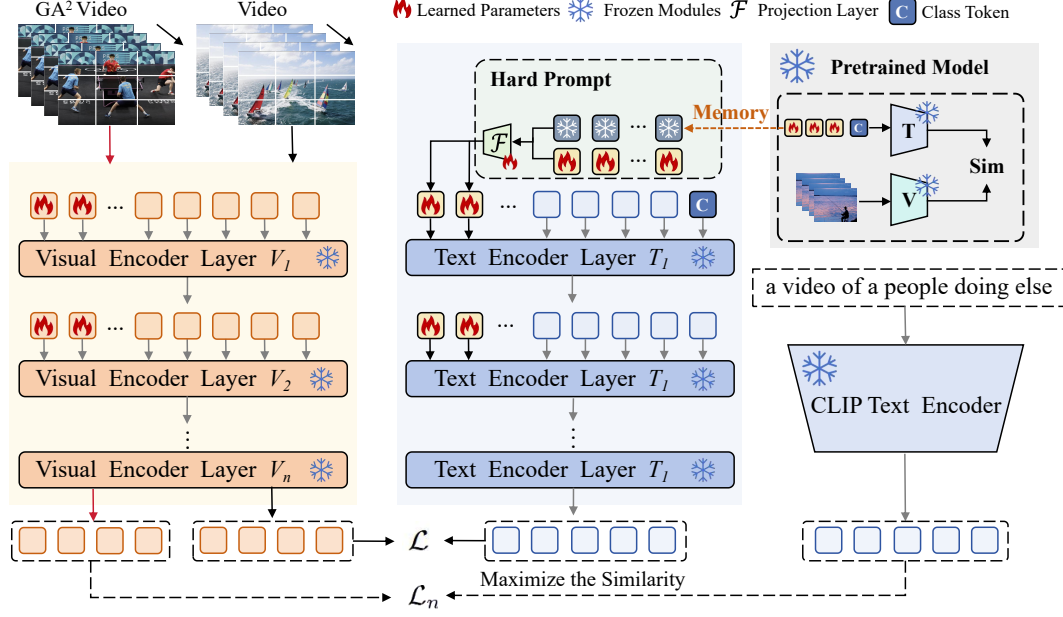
GA$^2$ Video

Video

Learned Parameters Frozen Modules $\mathcal{F}$ Projection Layer C Class Token

Hard Prompt

$\mathcal{F}$

...

Memory

Pretrained Model

C

T

Sim

V

...

...

C

Visual Encoder Layer $V_1$

Text Encoder Layer $T_1$

a video of a people doing else

...

...

Visual Encoder Layer $V_2$

Text Encoder Layer $T_1$

CLIP Text Encoder

Visual Encoder Layer $V_n$

Text Encoder Layer $T_1$

$\mathcal{L}$

Maximize the Similarity

$\mathcal{L}_n$